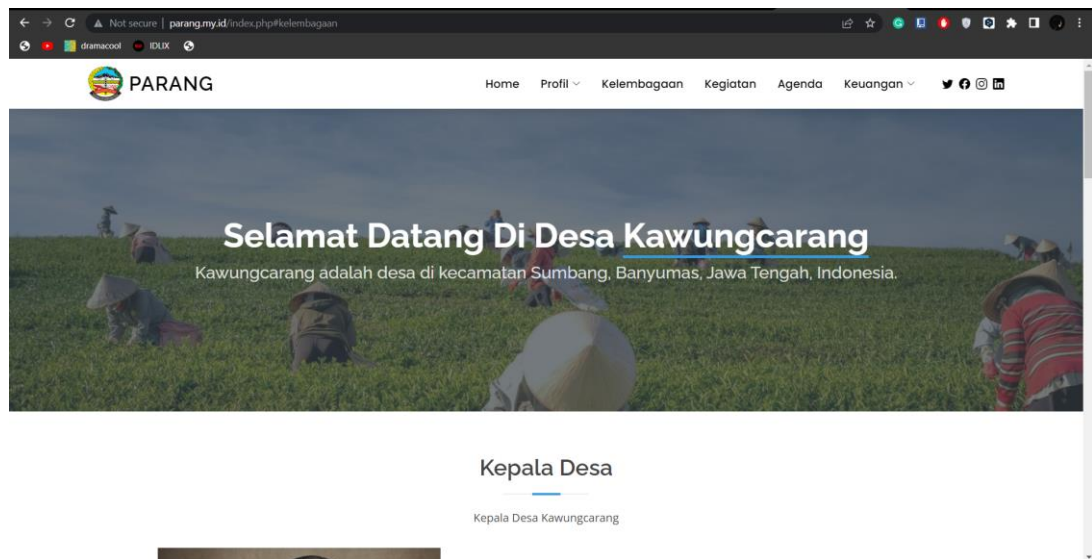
Not secure | parang.my.id/index.php#kelembagaan

dramacool IDLIX

PARANG

Home Profil Kelembagaan Kegiatan Agenda Keuangan

Selamat Datang Di Desa Kawungcarang

Kawungcarang adalah desa di kecamatan Sumbang, Banyumas, Jawa Tengah, Indonesia.

Kepala Desa

Kepala Desa Kawungcarang